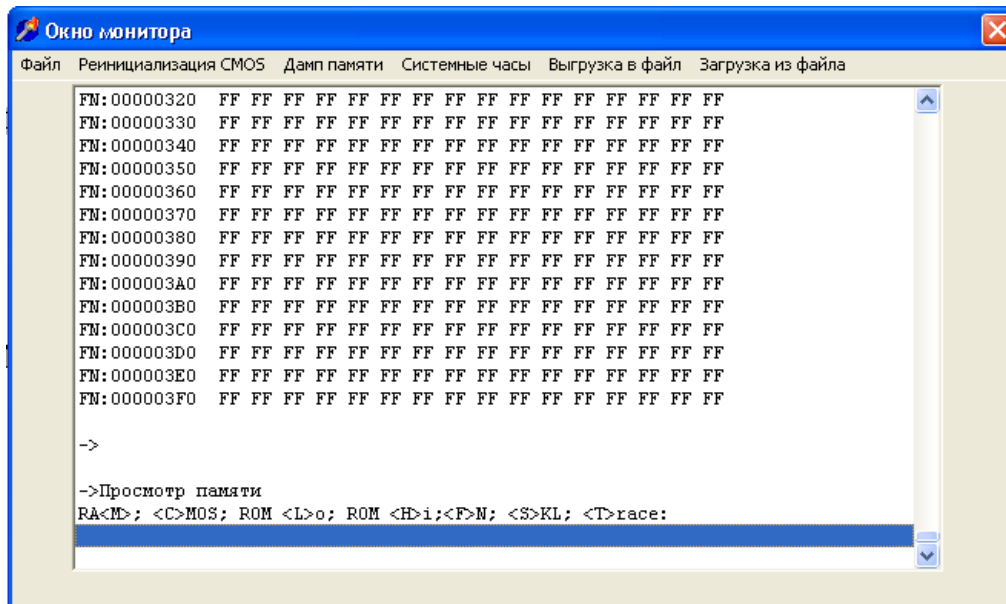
Окно монитора

Файл Реинициализация CMOS Дамп памяти Системные часы Выгрузка в файл Загрузка из файла

FN:00000320 FF FF FF FF FF FF FF FF FF FF FF FF FF FF FF FF
FN:00000330 FF FF FF FF FF FF FF FF FF FF FF FF FF FF FF FF
FN:00000340 FF FF FF FF FF FF FF FF FF FF FF FF FF FF FF FF
FN:00000350 FF FF FF FF FF FF FF FF FF FF FF FF FF FF FF FF
FN:00000360 FF FF FF FF FF FF FF FF FF FF FF FF FF FF FF FF
FN:00000370 FF FF FF FF FF FF FF FF FF FF FF FF FF FF FF FF
FN:00000380 FF FF FF FF FF FF FF FF FF FF FF FF FF FF FF FF
FN:00000390 FF FF FF FF FF FF FF FF FF FF FF FF FF FF FF FF
FN:000003A0 FF FF FF FF FF FF FF FF FF FF FF FF FF FF FF FF
FN:000003B0 FF FF FF FF FF FF FF FF FF FF FF FF FF FF FF FF
FN:000003C0 FF FF FF FF FF FF FF FF FF FF FF FF FF FF FF FF
FN:000003D0 FF FF FF FF FF FF FF FF FF FF FF FF FF FF FF FF
FN:000003E0 FF FF FF FF FF FF FF FF FF FF FF FF FF FF FF FF
FN:000003F0 FF FF FF FF FF FF FF FF FF FF FF FF FF FF FF FF

->

->Просмотр памяти
RA<M>; <C>MOS; ROM <L>o; ROM <H>i;<F>N; <S>KL; <T>race: